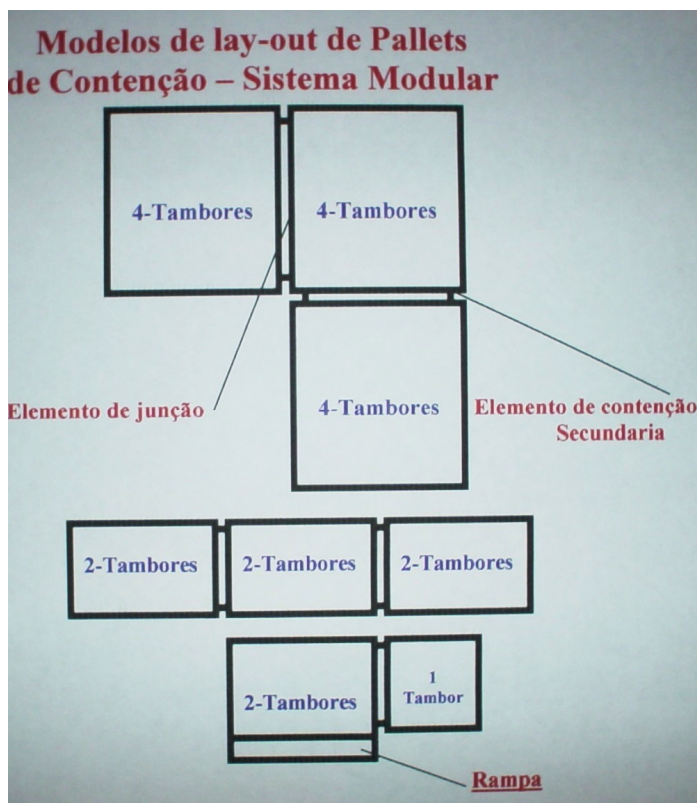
Modelos de lay-out de Pallets de Contenção – Sistema Modular

4-Tambores

4-Tambores

Elemento de junção

4-Tambores

Elemento de contenção Secundaria

2-Tambores

2-Tambores

2-Tambores

2-Tambores

1 Tambor

Rampa